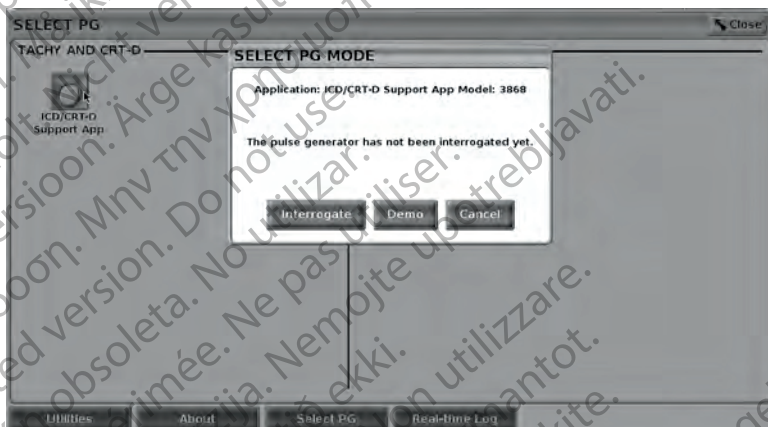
SELECT PG

Close

TACHY AND CRT-D

ICD/CRT-D Support App

SELECT PG MODE

Application: ICD/CRT-D Support App Model: 3868

The pulse generator has not been interrogated yet.

Interrogate

Demo

Cancel

Utilities

About

Select PG

Real-time Log

Elavult verzió. Ne használja! Aegunud versioon. Ärge kasutage. Παλιά έκδοση. Μην την χρησιμοποιείτε. Outdated version. Do not use. Versión obsoleta. No utilizar. Version périmée. Ne pas utiliser. Zastarjela verzija. Nemojte upotrebljavati. Úrelt útgáfa. Notið ekki. Versione obsoleta. Non utilizzare. Novecojusi versija. Neizmantot.